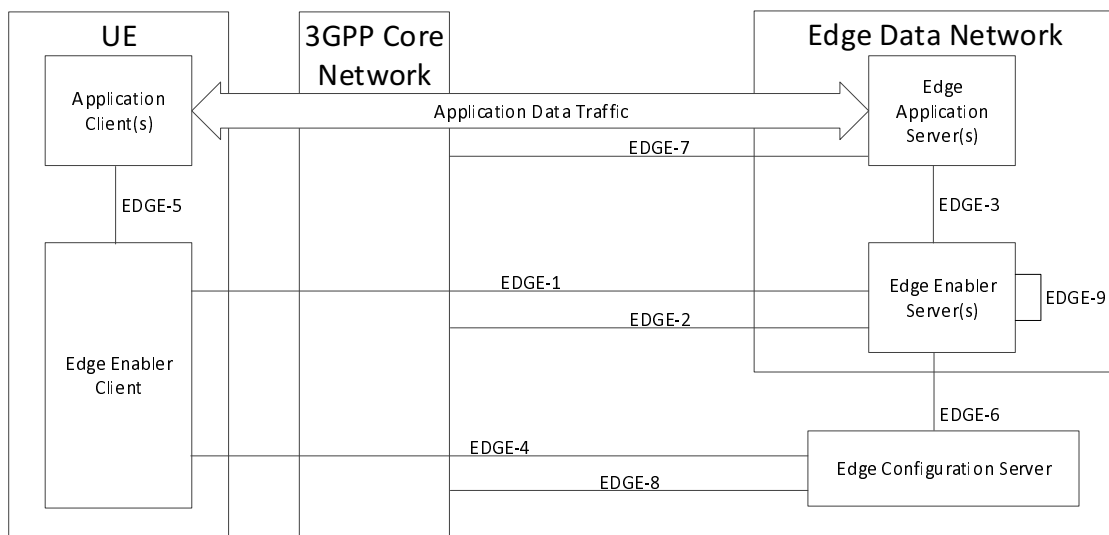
UE

3GPP Core Network

Edge Data Network

Application Client(s)

Application Data Traffic

Edge Application Server(s)

EDGE-7

EDGE-5

EDGE-3

EDGE-1

Edge Enabler Server(s)

EDGE-9

EDGE-2

Edge Enabler Client

EDGE-6

EDGE-4

Edge Configuration Server

EDGE-8